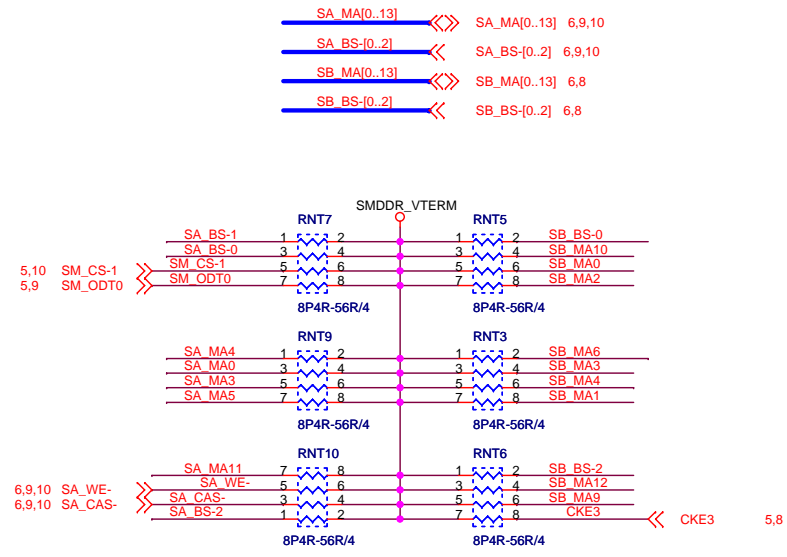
SA_MA[0..13]
SA_MA[0..13] 6,9,10
SA_BS-[0..2]
SA_BS-[0..2] 6,9,10
SB_MA[0..13]
SB_MA[0..13] 6,8
SB_BS-[0..2]
SB_BS-[0..2] 6,8

SMDDR_VTERM

RNT7
SA_BS-1 1 2
SA_BS-0 3 4
5,10 SM_CS-1 SM_CS-1 5 6
5,9 SM_ODT0 SM_ODT0 7 8
8P4R-56R/4

RNT5
1 2 SB_BS-0
3 4 SB_MA10
5 6 SB_MA0
7 8 SB_MA2
8P4R-56R/4

RNT9
SA_MA4 1 2
SA_MA0 3 4
SA_MA3 5 6
SA_MA5 7 8
8P4R-56R/4

RNT3
1 2 SB_MA6
3 4 SB_MA3
5 6 SB_MA4
7 8 SB_MA1
8P4R-56R/4

RNT10
SA_MA11 7 8
6,9,10 SA_WE- SA_WE- 5 6
6,9,10 SA_CAS- SA_CAS- 3 4
SA_BS-2 1 2
8P4R-56R/4

RNT6
1 2 SB_BS-2
3 4 SB_MA12
5 6 SB_MA9
7 8 CKE3
CKE3 5,8
8P4R-56R/4